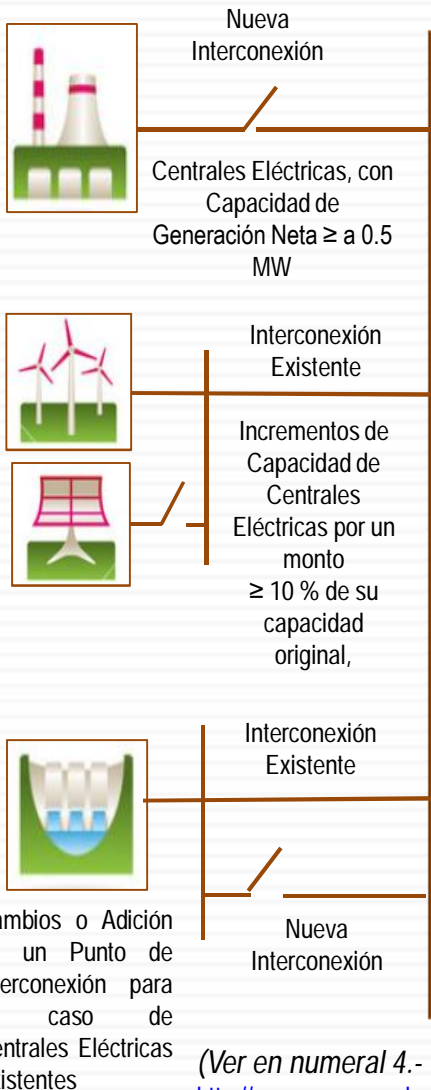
Nueva Interconexión

Centrales Eléctricas, con Capacidad de Generación Neta ≥ a 0.5 MW

Interconexión Existente

Incrementos de Capacidad de Centrales Eléctricas por un monto ≥ 10 % de su capacidad original,

Interconexión Existente

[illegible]ambios o Adición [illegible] un Punto de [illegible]erconexión para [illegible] caso de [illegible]entrales Eléctricas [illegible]istentes

Nueva Interconexión

(Ver en numeral 4.-

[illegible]